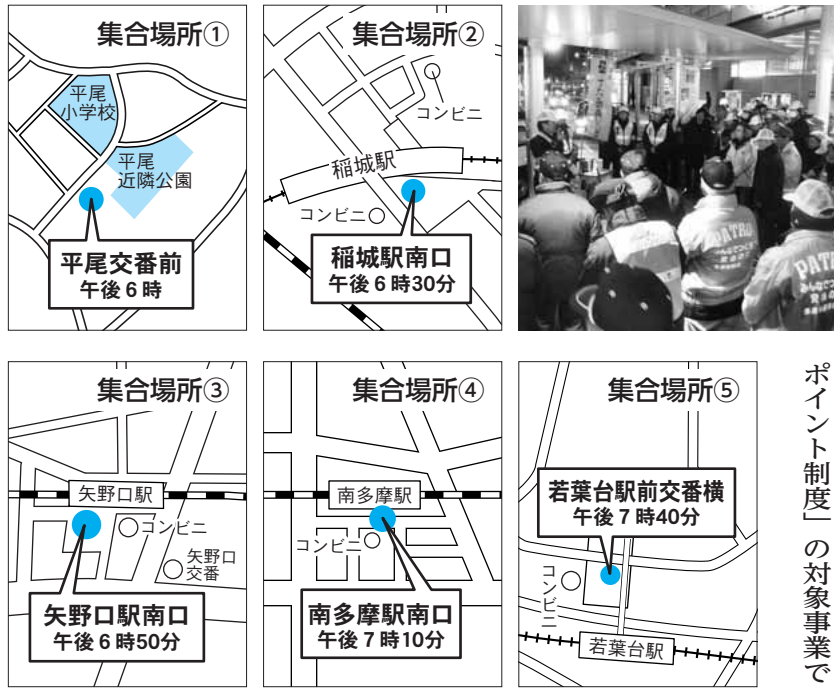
集合場所①

平尾小学校

平尾近隣公園

平尾交番前
午後６時

集合場所②

コンビニ

稲城駅

コンビニ

稲城駅南口
午後６時30分

PATROL

PATR

集合場所③

矢野口駅

コンビニ

矢野口交番

矢野口駅南口
午後６時50分

集合場所④

南多摩駅

コンビニ

南多摩駅南口
午後７時10分

集合場所⑤

若葉台駅前交番横
午後７時40分

コンビニ

若葉台駅

ポイント制度」の対象事業で